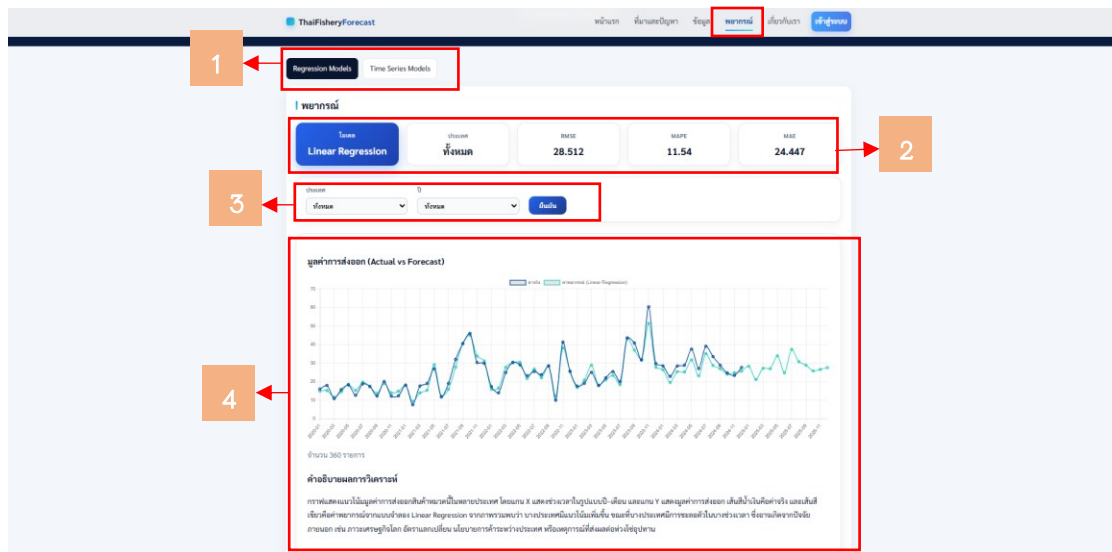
ThaiFisheryForecast

หน้าแรก ที่มาและปัญหา ข้อมูล พยากรณ์ เกี่ยวกับเรา เข้าสู่ระบบ

1

Regression Models Time Series Models

พยากรณ์

2

โมเดล Linear Regression

ประเภท ทั้งหมด

RMSE 28.512

MAPE 11.54

MAE 24.447

3

ประเภท ทั้งหมด

ปี ทั้งหมด

ยืนยัน

4

มูลค่าการส่งออก (Actual vs Forecast)

จริง พยากรณ์ (Linear Regression)

70 60 50 40 30 20 10 0

จำนวน 360 รายการ

คำอธิบายผลการวิเคราะห์

กราฟแสดงแนวโน้มมูลค่าการส่งออกสินค้าหมวดนี้ในหลายประเทศ โดยแกน X แสดงช่วงเวลาในรูปแบบปี-เดือน และแกน Y แสดงมูลค่าการส่งออก เส้นสีน้ำเงินคือค่าจริง และเส้นสีเขียวคือค่าพยากรณ์จากแบบจำลอง Linear Regression จากภาพรวมพบว่า บางประเทศมีแนวโน้มเพิ่มขึ้น ขณะที่บางประเทศมีการชะลอตัวในบางช่วงเวลา ซึ่งอาจเกิดจากปัจจัยภายนอก เช่น ภาวะเศรษฐกิจโลก อัตราแลกเปลี่ยน นโยบายการค้าระหว่างประเทศ หรือเหตุการณ์ที่ส่งผลต่อห่วงโซ่อุปทาน